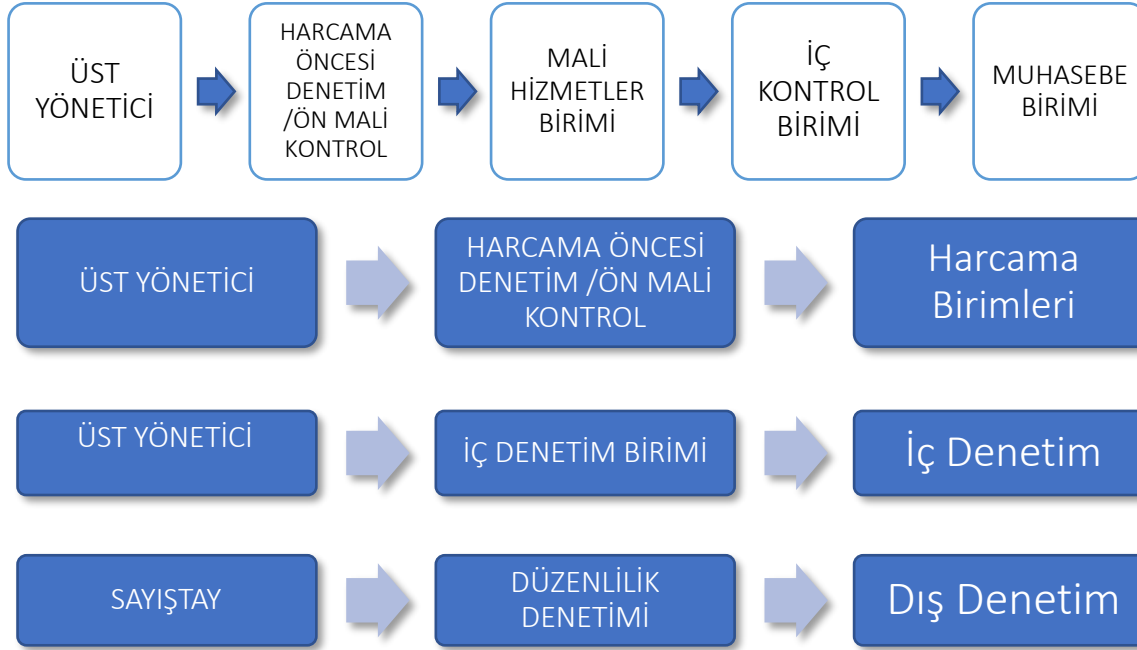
ÜST YÖNETİCİ

HARCAMA ÖNCESİ DENETİM /ÖN MALİ KONTROL

MALİ HİZMETLER BİRİMİ

İÇ KONTROL BİRİMİ

MUHASEBE BİRİMİ

ÜST YÖNETİCİ

HARCAMA ÖNCESİ DENETİM /ÖN MALİ KONTROL

Harcama Birimleri

ÜST YÖNETİCİ

İÇ DENETİM BİRİMİ

İç Denetim

SAYIŞTAY

DÜZENLİLİK DENETİMİ

Dış Denetim